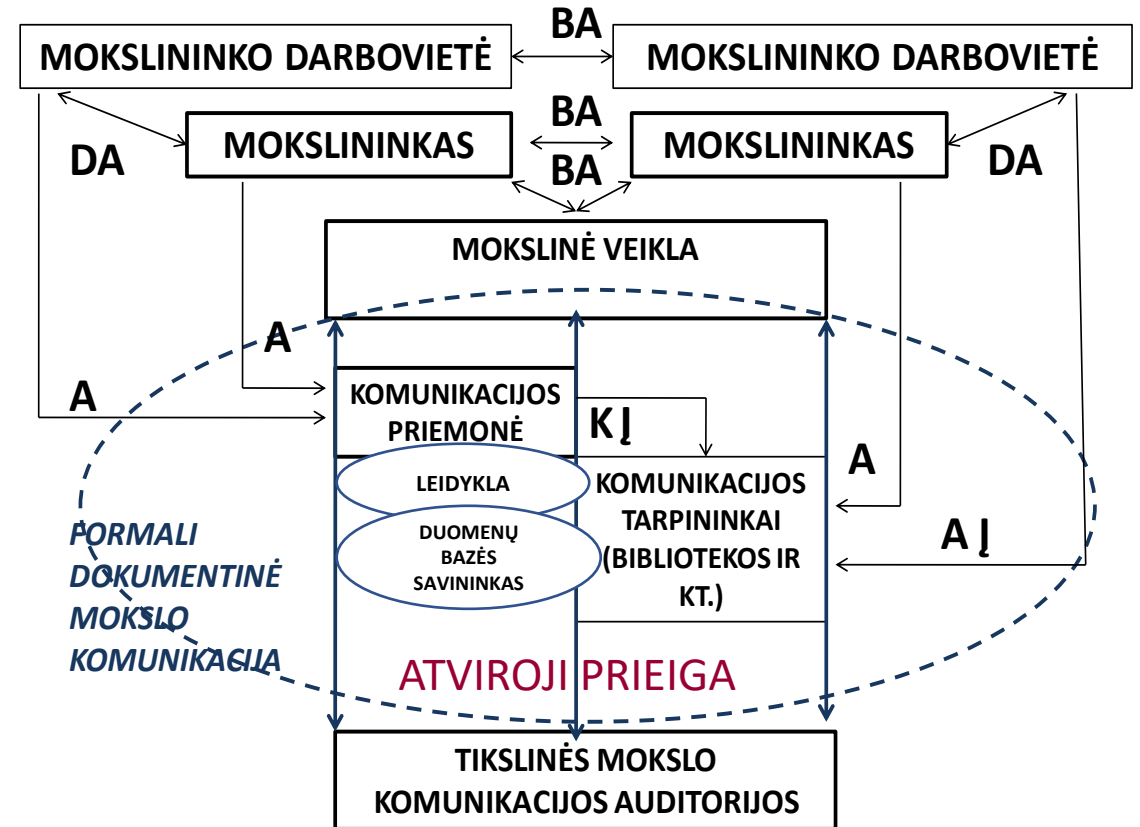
MOKSLININKO DARBOVIETĖ

BA

MOKSLININKO DARBOVIETĖ

DA

MOKSLININKAS

BA

BA

MOKSLININKAS

DA

MOKSLINĖ VEIKLA

A

A

KOMUNIKACIJOS PRIEMONĖ

K Į

LEIDYKLA

DUOMENŲ BAZĖS SAVININKAS

KOMUNIKACIJOS TARPININKAI (BIBLIOTEKOS IR KT.)

A

A Į

FORMALI DOKUMENTINĖ MOKSLO KOMUNIKACIJA

ATVIROJI PRIEIGA

TIKSLINĖS MOKSLO KOMUNIKACIJOS AUDITORIJOS